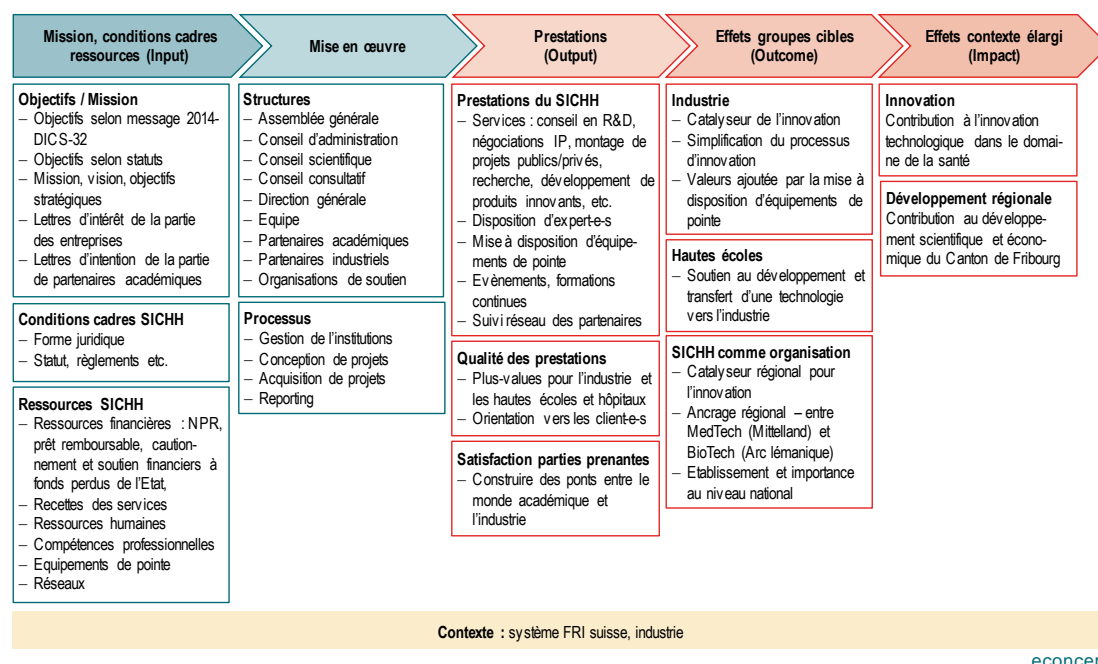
Mission, conditions cadres ressources (Input)

Mise en œuvre

Prestations (Output)

Effets groupes cibles (Outcome)

Effets contexte élargi (Impact)

Objectifs / Mission
– Objectifs selon message 2014-DICS-32
– Objectifs selon statuts
– Mission, vision, objectifs stratégiques
– Lettres d'intérêt de la partie des entreprises
– Lettres d'intention de la partie de partenaires académiques

Conditions cadres SICHH
– Forme juridique
– Statut, règlements etc.

Ressources SICHH
– Ressources financières : NPR, prêt remboursable, cautionnement et soutien financiers à fonds perdus de l'Etat,
– Recettes des services
– Ressources humaines
– Compétences professionnelles
– Equipements de pointe
– Réseaux

Structures
– Assemblée générale
– Conseil d'administration
– Conseil scientifique
– Conseil consultatif
– Direction générale
– Equipe
– Partenaires académiques
– Partenaires industriels
– Organisations de soutien

Processus
– Gestion de l'institutions
– Conception de projets
– Acquisition de projets
– Reporting

Prestations du SICHH
– Services : conseil en R&D, négociations IP, montage de projets publics/privés, recherche, développement de produits innovants, etc.
– Disposition d'expert-e-s
– Mise à disposition d'équipements de pointe
– Evènements, formations continues
– Suivi réseau des partenaires

Qualité des prestations
– Plus-values pour l'industrie et les hautes écoles et hôpitaux
– Orientation vers les client-e-s

Satisfaction parties prenantes
– Construire des ponts entre le monde académique et l'industrie

Industrie
– Catalyseur de l'innovation
– Simplification du processus d'innovation
– Valeurs ajoutée par la mise à disposition d'équipements de pointe

Hautes écoles
– Soutien au développement et transfert d'une technologie vers l'industrie

SICHH comme organisation
– Catalyseur régional pour l'innovation
– Ancrage régional – entre MedTech (Mittelland) et BioTech (Arc lémanique)
– Etablissement et importance au niveau national

Innovation
Contribution à l'innovation technologique dans le domaine de la santé

Développement régionale
Contribution au développement scientifique et économique du Canton de Fribourg

Contexte : système FRI suisse, industrie

econce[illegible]